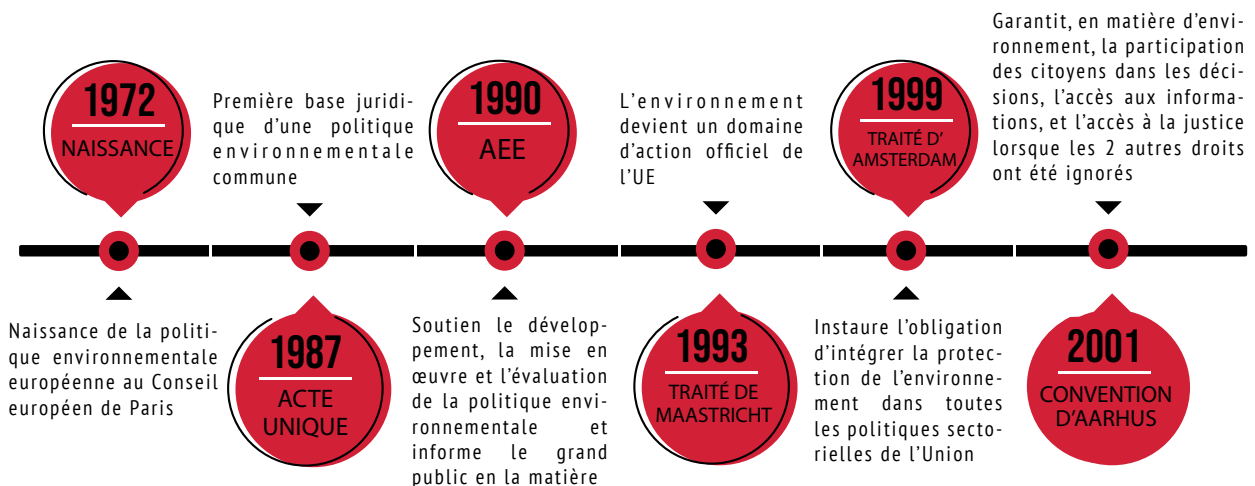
1972
NAISSANCE

Naissance de la politique environnementale européenne au Conseil européen de Paris

Première base juridique d'une politique environnementale commune

1987
ACTE UNIQUE

1990
AEE

Soutien le développement, la mise en œuvre et l'évaluation de la politique environnementale et informe le grand public en la matière

L'environnement devient un domaine d'action officiel de l'UE

1993
TRAITÉ DE MAASTRICHT

1999
TRAITÉ D' AMSTERDAM

Instaure l'obligation d'intégrer la protection de l'environnement dans toutes les politiques sectorielles de l'Union

Garantit, en matière d'environnement, la participation des citoyens dans les décisions, l'accès aux informations, et l'accès à la justice lorsque les 2 autres droits ont été ignorés

2001
CONVENTION D'AARHUS